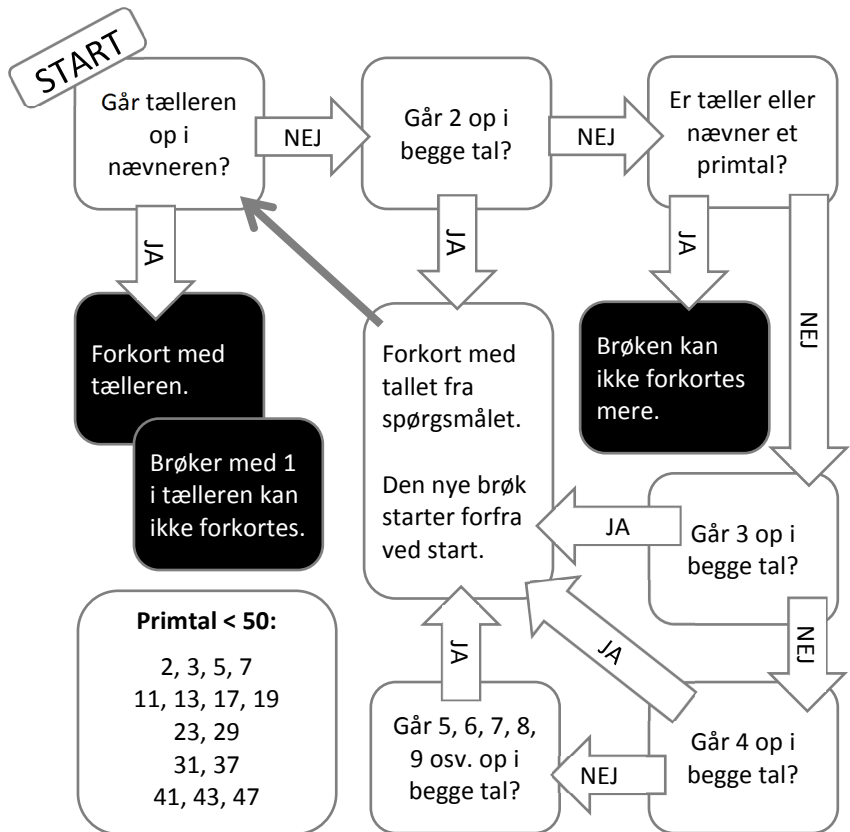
START

Går tælleren op i nævneren?

NEJ

Går 2 op i begge tal?

NEJ

Er tæller eller nævner et primtal?

JA

Forkort med tælleren.

Brøker med 1 i tælleren kan ikke forkortes.

JA

Forkort med tallet fra spørgsmålet.

Den nye brøk starter forfra ved start.

JA

Brøken kan ikke forkortes mere.

NEJ

JA

Går 3 op i begge tal?

NEJ

JA

JA

Går 4 op i begge tal?

NEJ

Går 5, 6, 7, 8, 9 osv. op i begge tal?

**Primtal < 50:**

2, 3, 5, 7
11, 13, 17, 19
23, 29
31, 37
41, 43, 47